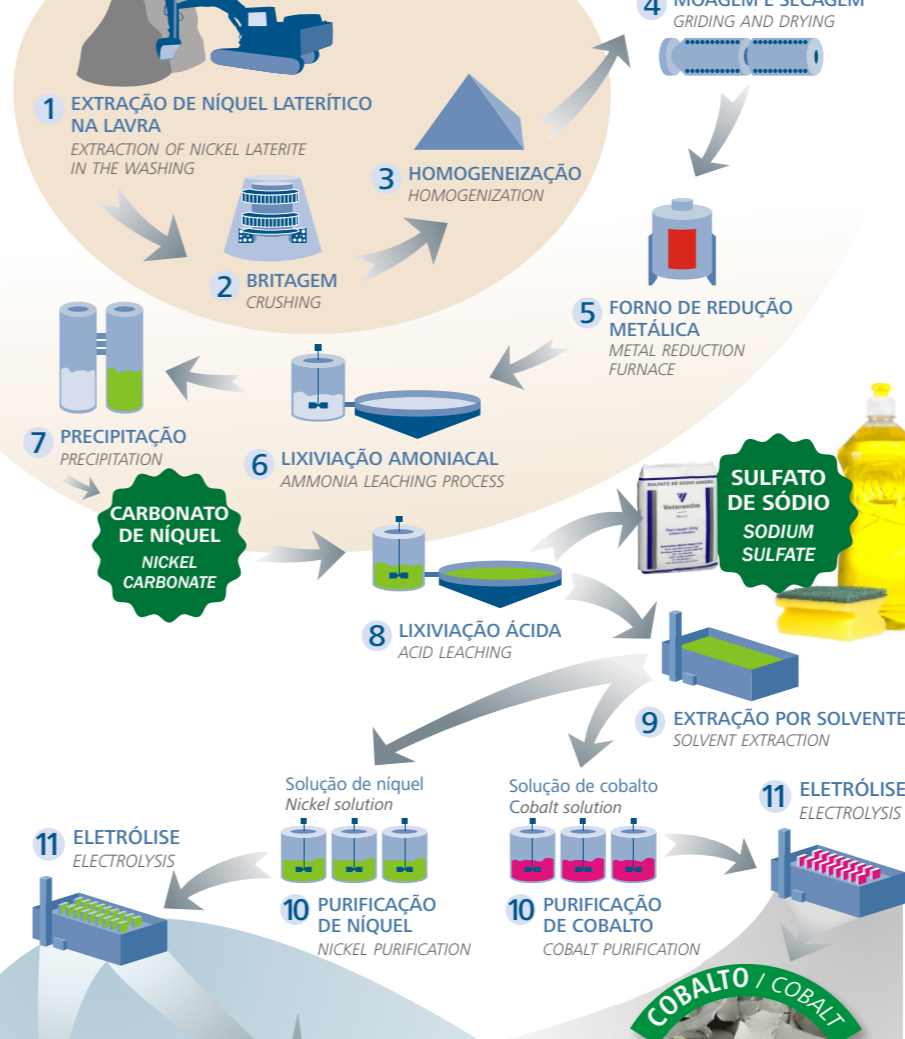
4 MOAGEM E SECAGEM
GRIDING AND DRYING

1 EXTRAÇÃO DE NÍQUEL LATERÍTICO NA LAVRA
EXTRACTION OF NICKEL LATERITE IN THE WASHING

3 HOMOGENEIZAÇÃO
HOMOGENIZATION

2 BRITAGEM
CRUSHING

5 FORNO DE REDUÇÃO METÁLICA
METAL REDUCTION FURNACE

7 PRECIPITAÇÃO
PRECIPITATION

6 LIXIVIAÇÃO AMONIACAL
AMMONIA LEACHING PROCESS

CARBONATO DE NÍQUEL
NICKEL CARBONATE

SULFATO DE SÓDIO
SODIUM SULFATE

Votorantim

8 LIXIVIAÇÃO ÁCIDA
ACID LEACHING

9 EXTRAÇÃO POR SOLVENTE
SOLVENT EXTRACTION

Solução de níquel
Nickel solution

Solução de cobalto
Cobalt solution

11 ELETRÓLISE
ELECTROLYSIS

11 ELETRÓLISE
ELECTROLYSIS

10 PURIFICAÇÃO DE NÍQUEL
NICKEL PURIFICATION

10 PURIFICAÇÃO DE COBALTO
COBALT PURIFICATION

COBALTO / COBALT